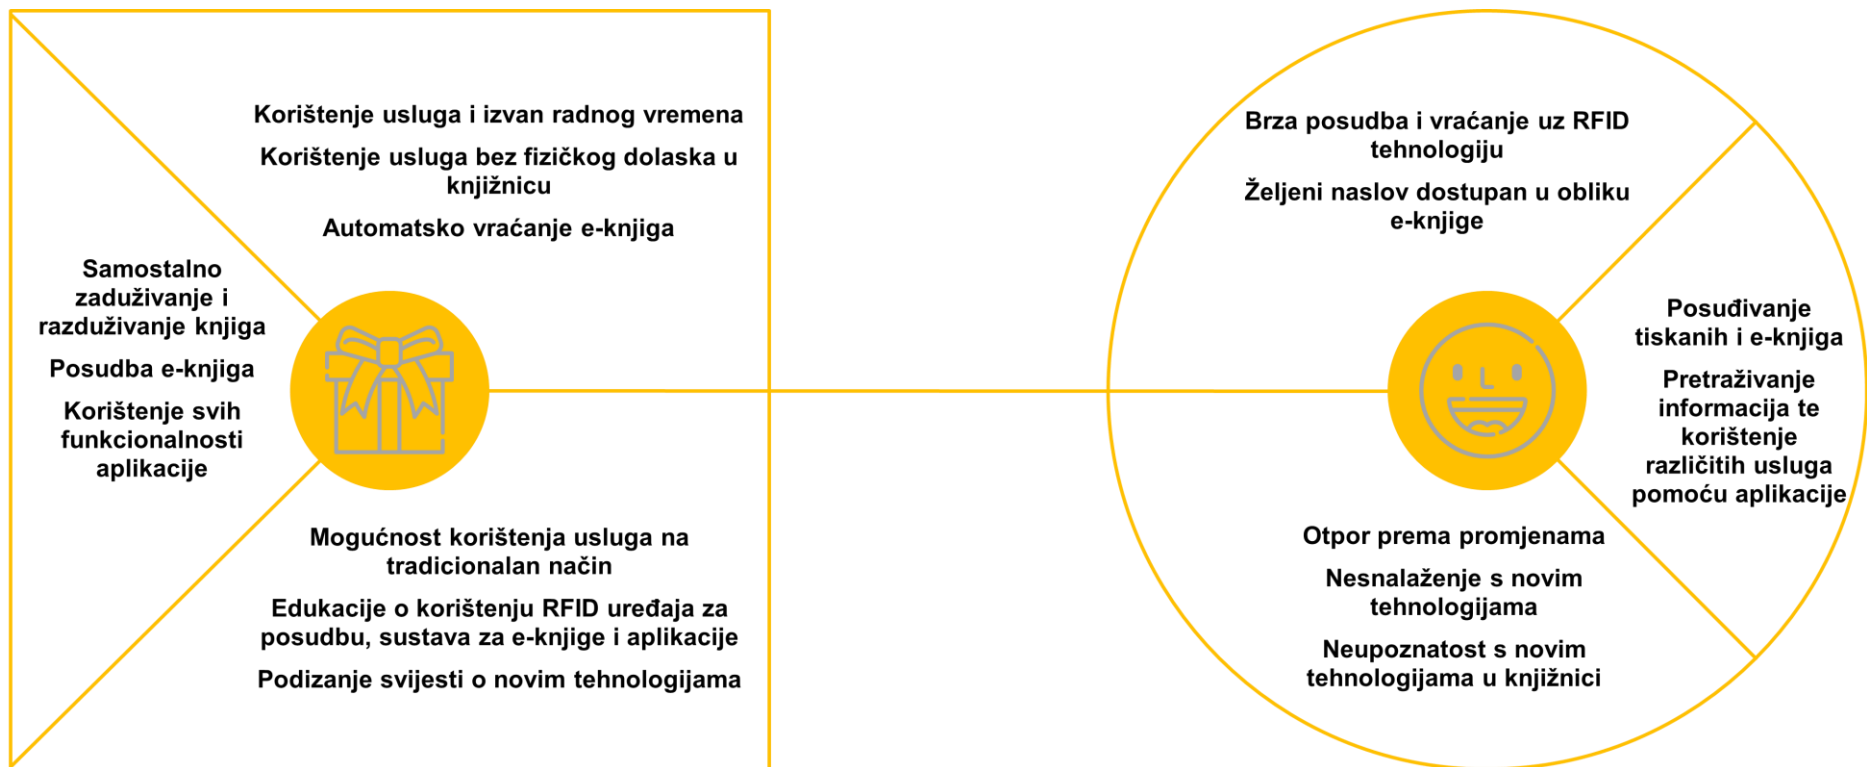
Korištenje usluga i izvan radnog vremena

Korištenje usluga bez fizičkog dolaska u knjižnicu

Automatsko vraćanje e-knjiga

Samostalno zaduživanje i razduživanje knjiga

Posudba e-knjiga

Korištenje svih funkcionalnosti aplikacije

Mogućnost korištenja usluga na tradicionalan način

Edukacije o korištenju RFID uređaja za posudbu, sustava za e-knjige i aplikacije

Podizanje svijesti o novim tehnologijama

Brza posudba i vraćanje uz RFID tehnologiju

Željeni naslov dostupan u obliku e-knjige

Posuđivanje tiskanih i e-knjiga

Pretraživanje informacija te korištenje različitih usluga pomoću aplikacije

Otpor prema promjenama

Nesnalaženje s novim tehnologijama

Neupoznatost s novim tehnologijama u knjižnici